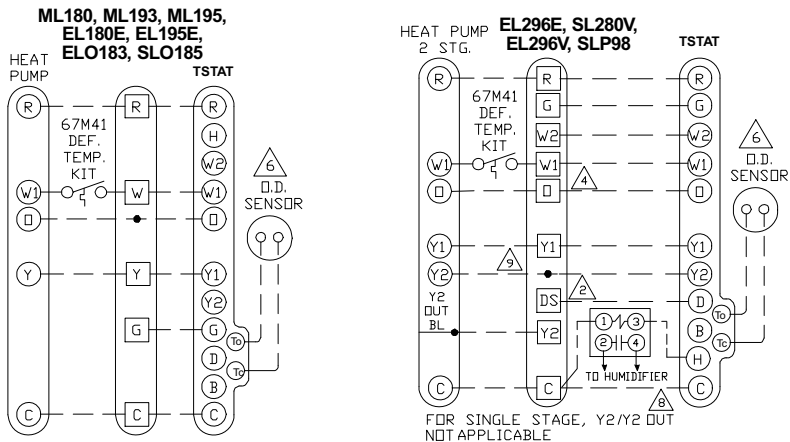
ML180, ML193, ML195, EL180E, EL195E, ELO183, SLO185

HEAT PUMP

TSTAT

R

R

R

H

67M41 DEF. TEMP. KIT

W2

6

W1

W

W1

O.D. SENSOR

O

O

Y

Y

Y1

Y2

G

G

To

D

Tc

B

C

C

C

HEAT PUMP 2 STG.

EL296E, SL280V, EL296V, SLP98

TSTAT

R

R

R

G

G

67M41 DEF. TEMP. KIT

W2

W2

6

W1

W1

W1

O.D. SENSOR

4

O

O

O

Y1

Y1

Y1

9

Y2

Y2

2

DS

D

Y2 OUT BL

To

1

3

B

Y2

2

4

Tc

H

TO HUMIDIFIER

C

C

C

8

FOR SINGLE STAGE, Y2/Y2 OUT NOT APPLICABLE